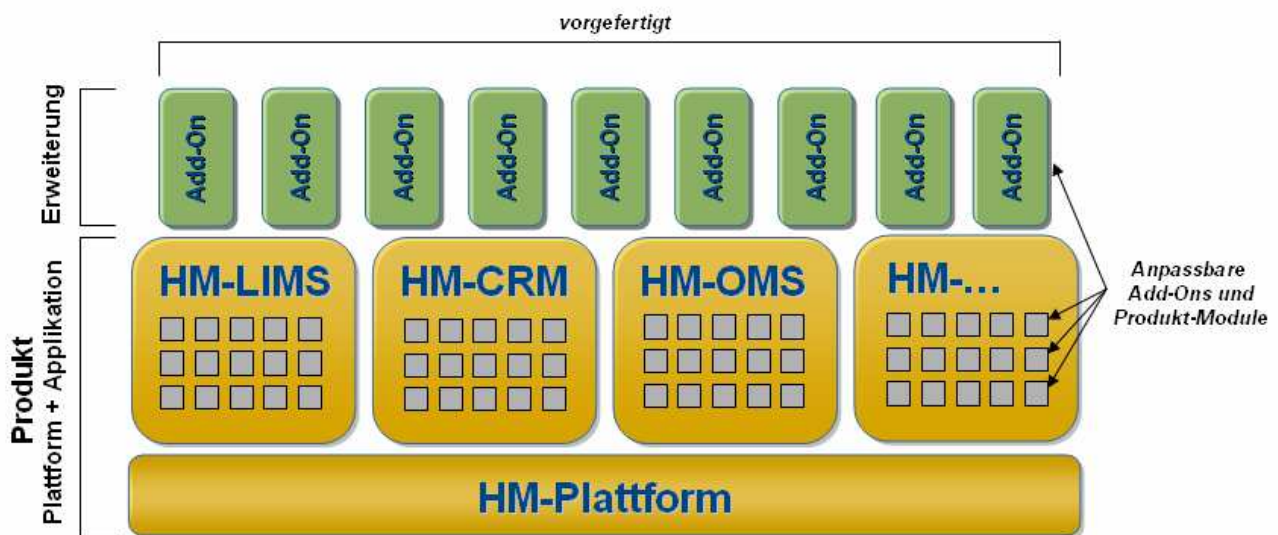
vorgefertigt

Erweiterung

Add-On

Add-On

Add-On

Add-On

Add-On

Add-On

Add-On

Add-On

Add-On

Produkt
Plattform + Applikation

HM-LIMS

HM-CRM

HM-OMS

HM-…

Anpassbare Add-Ons und Produkt-Module

HM-Plattform